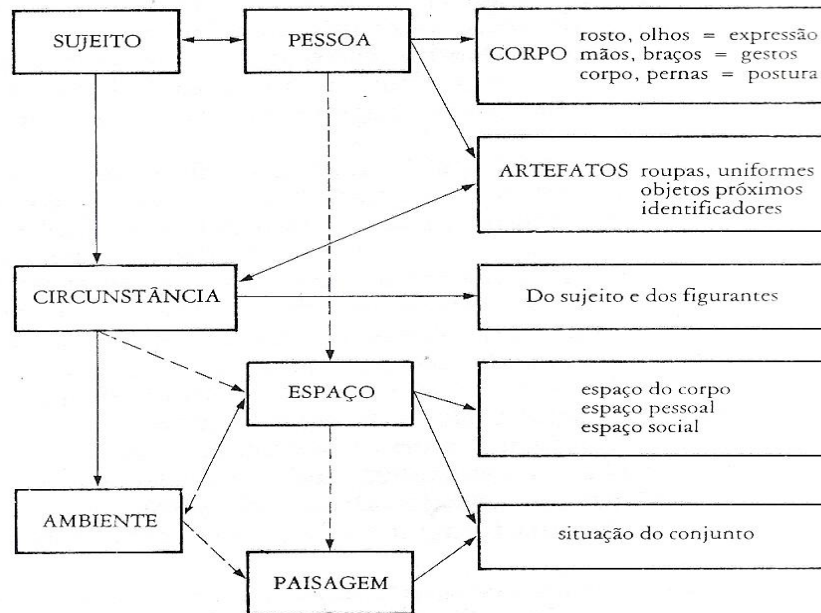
SUJEITO

PESSOA

CORPO rosto, olhos = expressão
mãos, braços = gestos
corpo, pernas = postura

ARTEFATOS roupas, uniformes
objetos próximos
identificadores

CIRCUNSTÂNCIA

Do sujeito e dos figurantes

ESPAÇO

espaço do corpo
espaço pessoal
espaço social

AMBIENTE

situação do conjunto

PAISAGEM